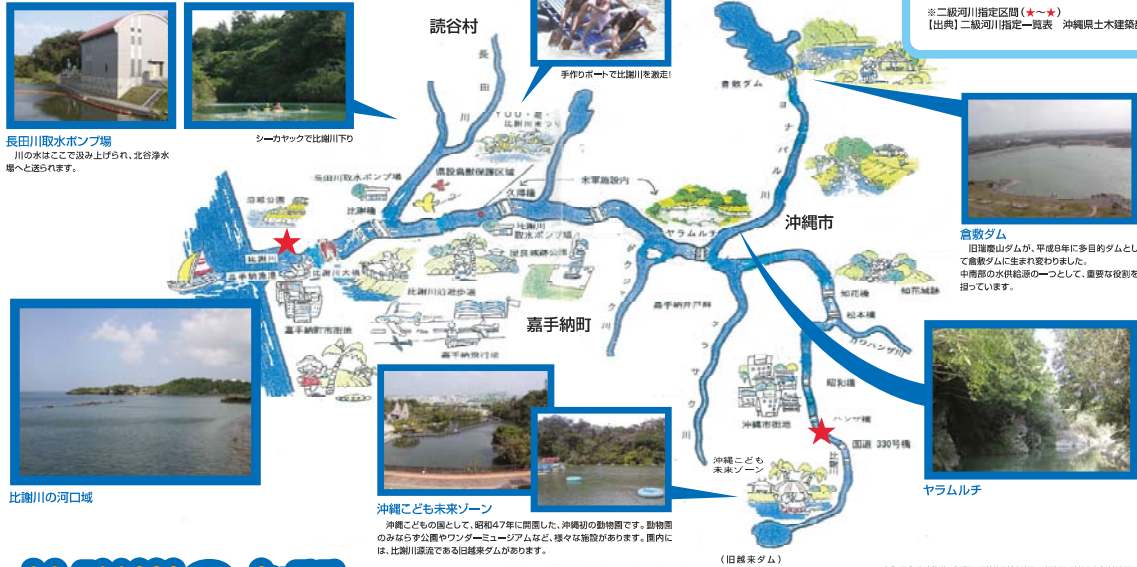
※二級河川指定区間（★〜★）
【出典】二級河川指定一覧表　沖縄県土木建築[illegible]

読谷村

手作りボートで比謝川を激走!

長田川取水ポンプ場
川の水はここで汲み上げられ、北谷浄水場へと送られます。

シーカヤックで比謝川下り

長田川

倉敷ダム

ヨナバル川

沖縄市

倉敷ダム
旧瑞慶山ダムが、平成8年に多目的ダムとして倉敷ダムに生まれ変わりました。
中南部の水供給源の一つとして、重要な役割を担っています。

長田川取水ポンプ場

県設鳥獣保護区域

久得橋

米軍施設内

比謝橋

比謝川

嘉手納漁港

比謝川大橋

比謝川取水ポンプ場

屋良城跡公園

比謝川遊歩道

ヤラムルチ

ダクジャク川

嘉手納町

嘉手納町市街地

嘉手納飛行場

嘉手納井戸畔

知花橋

知花城跡

松本橋

カワハンタ川

比謝川の河口域

昭和橋

沖縄市街地

ハンタ橋

国道330号線

比謝川

沖縄こども未来ゾーン

ヤラムルチ

沖縄こども未来ゾーン
沖縄こどもの国として、昭和47年に開園した、沖縄初の動物園です。動物園のみならず公園やワンダーミュージアムなど、様々な施設があります。園内には、比謝川源流である旧越来ダムがあります。

（旧越来ダム）